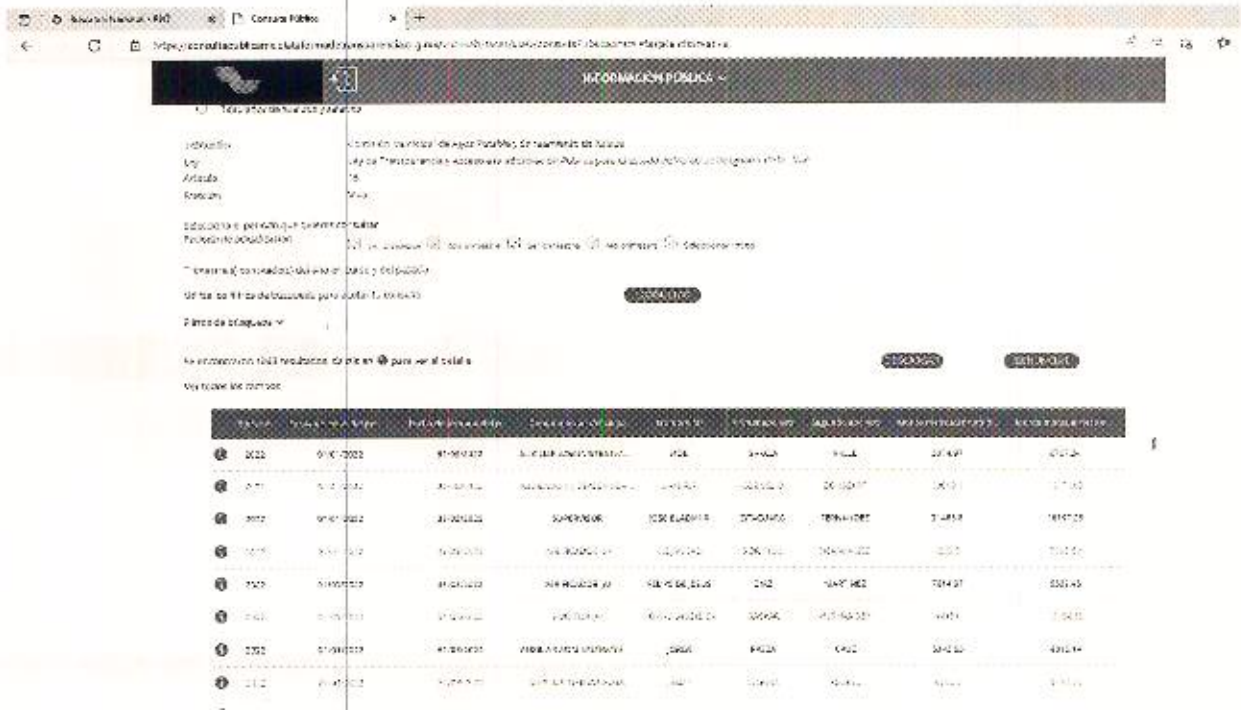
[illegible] | Consulta Pública

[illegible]

INFORMACIÓN PÚBLICA

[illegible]

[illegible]
Ley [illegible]
Artículo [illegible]
Fracción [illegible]

Selecciona el periodo que quieres consultar
Periodo de actualización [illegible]

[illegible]

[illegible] CONSULTAR

Filtros de búsqueda

Se encontraron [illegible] resultados, da clic en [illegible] para ver el detalle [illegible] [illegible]

Ver todos los campos

| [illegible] | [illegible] | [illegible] | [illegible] | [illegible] | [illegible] | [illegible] | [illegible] | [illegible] |
|---|---|---|---|---|---|---|---|---|
| 2022 | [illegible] | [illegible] | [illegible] | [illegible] | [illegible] | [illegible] | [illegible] | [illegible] |
| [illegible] | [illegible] | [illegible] | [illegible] | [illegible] | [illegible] | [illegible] | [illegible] | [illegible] |
| 2022 | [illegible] | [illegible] | SUPERVISOR | JOSE ELADIO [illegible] | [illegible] | HERNANDEZ | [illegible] | 16197.28 |
| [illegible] | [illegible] | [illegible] | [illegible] | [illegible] | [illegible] | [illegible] | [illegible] | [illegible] |
| 2022 | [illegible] | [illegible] | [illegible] | FELIPE DE JESUS | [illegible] | MARTINEZ | 7014.87 | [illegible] |
| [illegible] | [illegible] | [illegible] | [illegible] | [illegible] | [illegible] | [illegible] | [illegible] | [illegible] |
| 2022 | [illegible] | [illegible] | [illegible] | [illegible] | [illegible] | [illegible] | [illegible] | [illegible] |
| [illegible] | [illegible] | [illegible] | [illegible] | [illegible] | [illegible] | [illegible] | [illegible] | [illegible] |